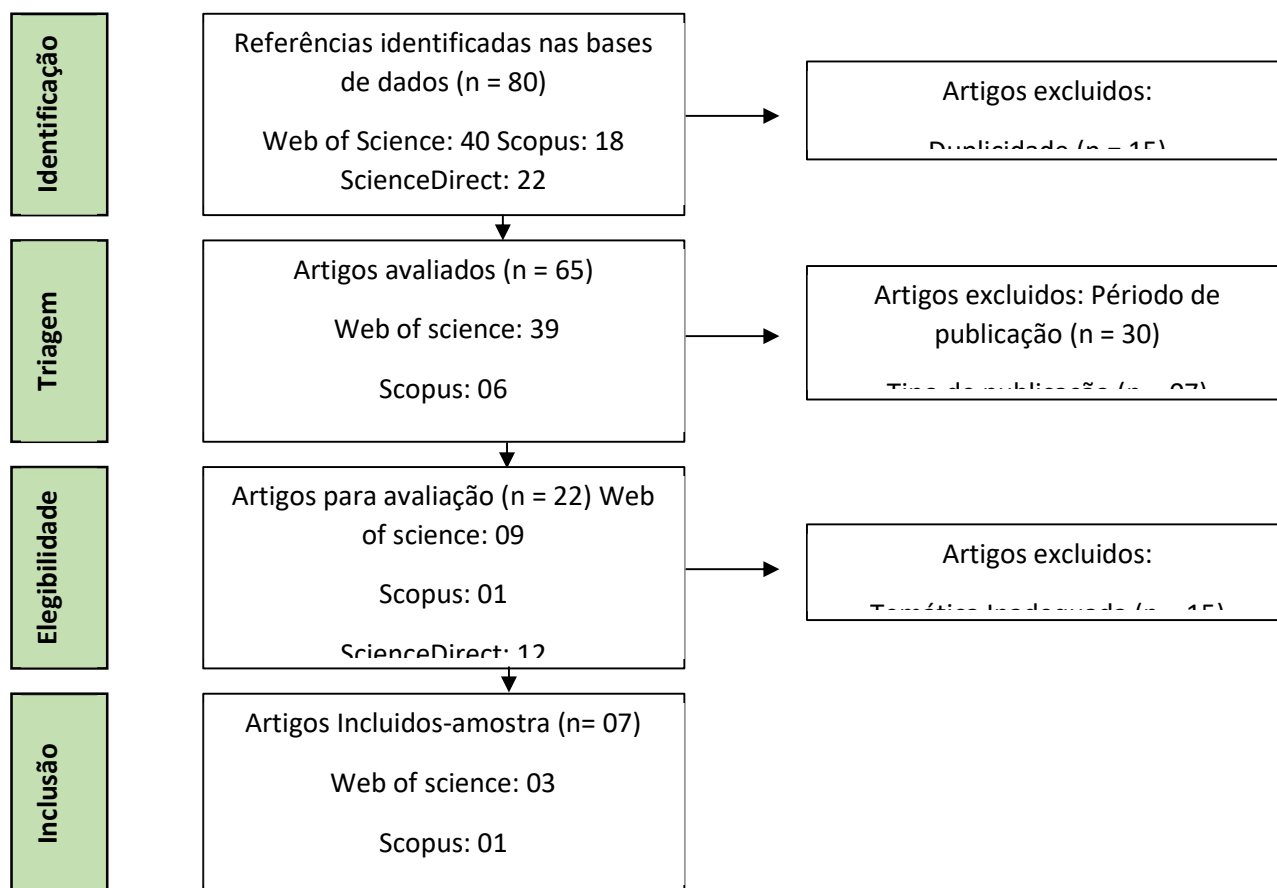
Identificação

Referências identificadas nas bases de dados (n = 80)

Web of Science: 40 Scopus: 18 ScienceDirect: 22

Artigos excluidos:

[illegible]

Triagem

Artigos avaliados (n = 65)

Web of science: 39

Scopus: 06

Artigos excluidos: Périodo de publicação (n = 30)

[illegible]

Elegibilidade

Artigos para avaliação (n = 22) Web of science: 09

Scopus: 01

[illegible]

Artigos excluidos:

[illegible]

Inclusão

Artigos Incluidos-amostra (n= 07)

Web of science: 03

Scopus: 01